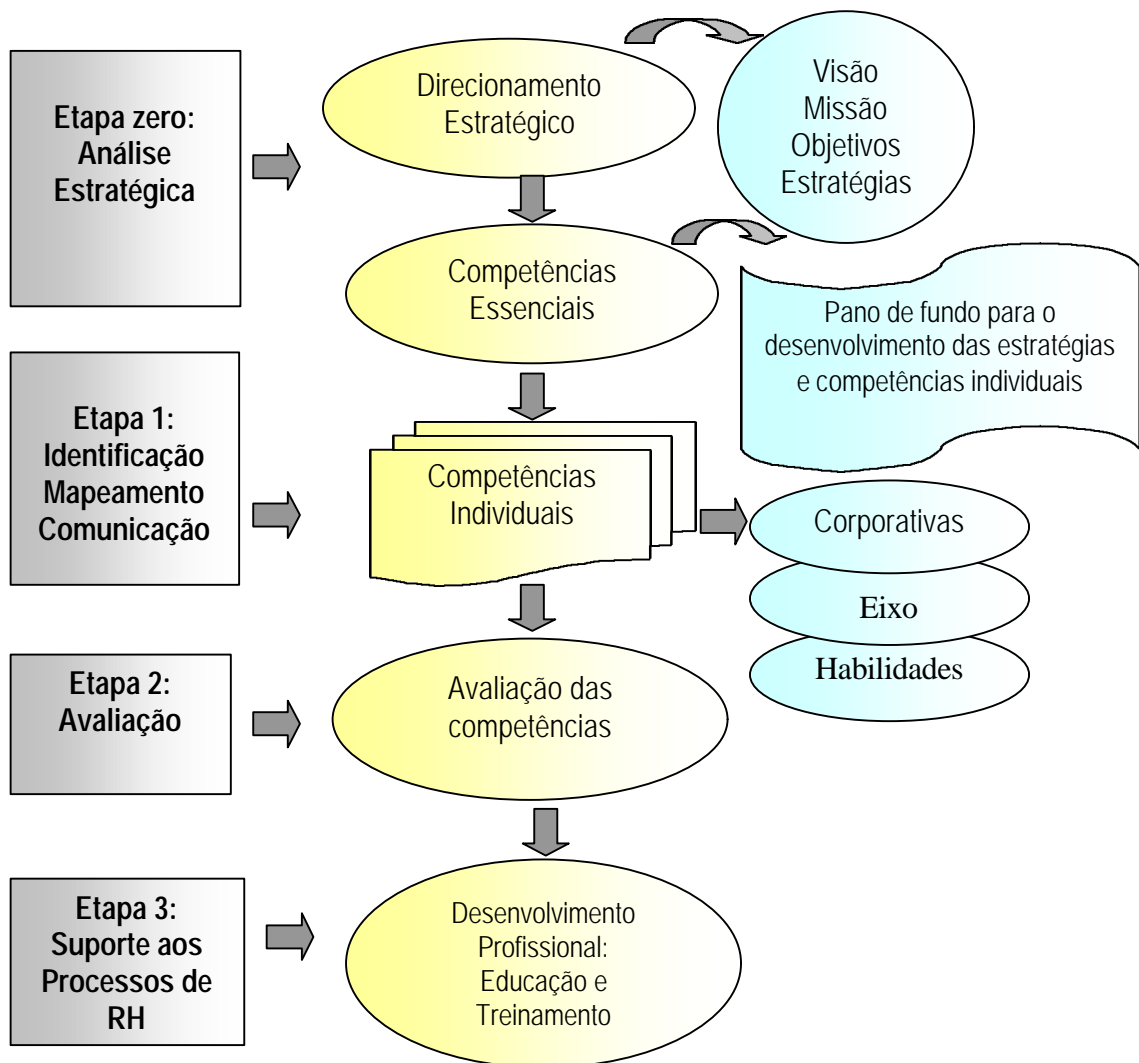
Etapa zero: Análise Estratégica

Direcionamento Estratégico

Visão
Missão
Objetivos
Estratégias

Competências Essenciais

Pano de fundo para o desenvolvimento das estratégias e competências individuais

Etapa 1: Identificação Mapeamento Comunicação

Competências Individuais

Corporativas

Eixo

Habilidades

Etapa 2: Avaliação

Avaliação das competências

Etapa 3: Suporte aos Processos de RH

Desenvolvimento Profissional: Educação e Treinamento